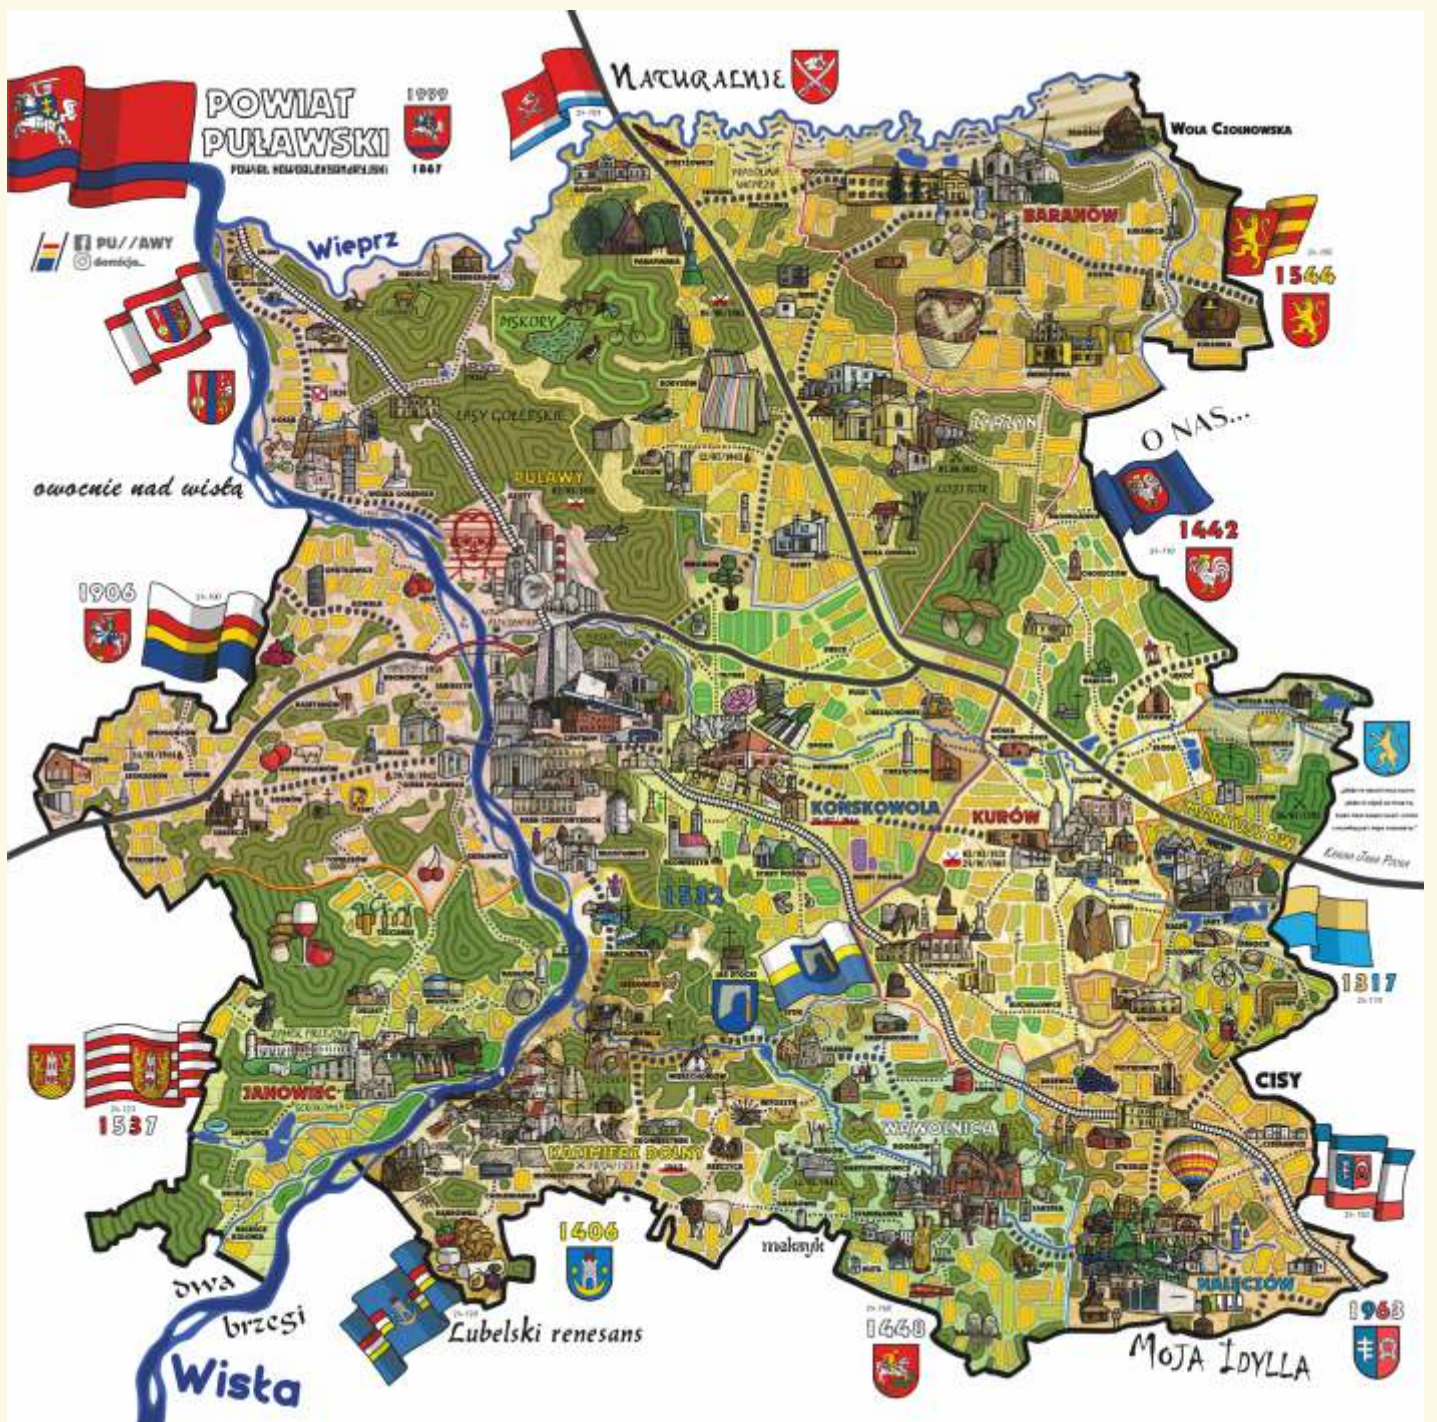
POWIAT PUŁAWSKI

1999

1867

NATURALNIE

Wola Czołnowska

Wieprz

PU//AWY

BARANÓW

1544

MAKORY

LASY GOŁĘBSKIE

O NAS...

owocnie nad wisłą

PUŁAWY

ŻYRZYN

1442

1906

KOŃSKOWOLA

KURÓW

MARKUSZÓW

1317

1537

JANOWIEC

KAZIMIERZ DOLNY

NAŁĘCZÓW

CISY

NAWOLNICA

1406

dwa brzegi

Wisła

Lubelski renesans

1668

MOJA IDYLLA

1963